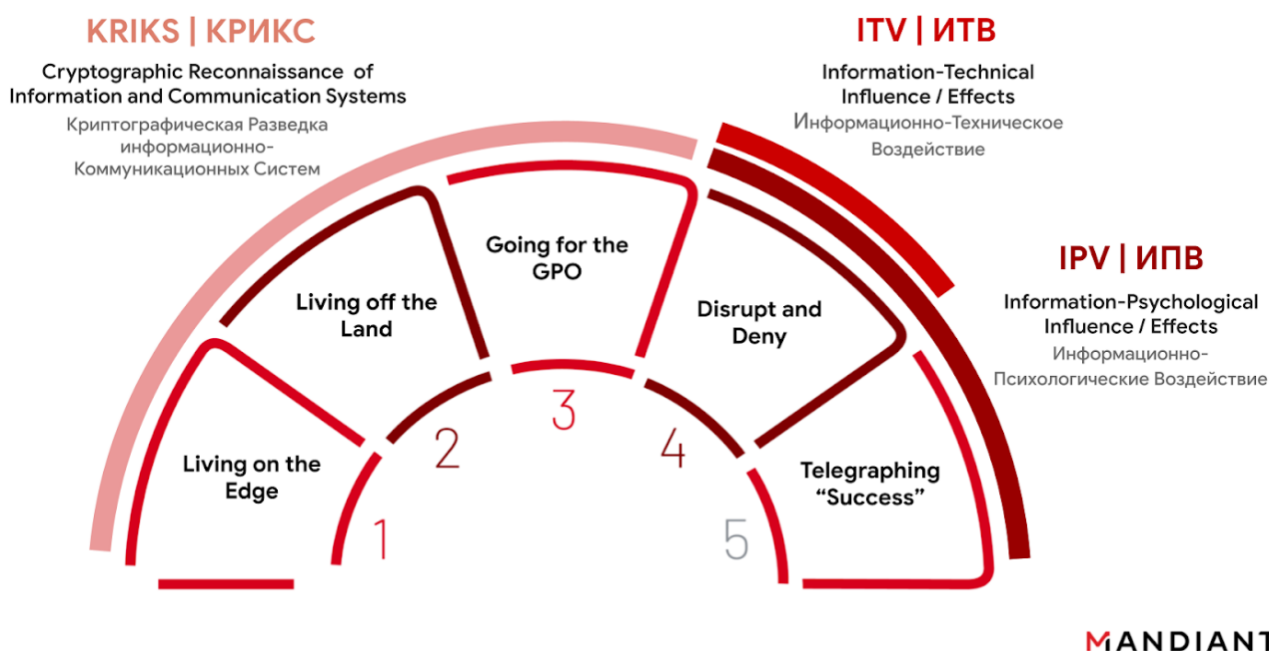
KRIKS | КРИКС

Cryptographic Reconnaissance of Information and Communication Systems

Криптографическая Разведка информационно-Коммуникационных Систем

ITV | ИТВ

Information-Technical Influence / Effects

Информационно-Техническое Воздействие

IPV | ИПВ

Information-Psychological Influence / Effects

Информационно-Психологические Воздействие

Going for the GPO

Living off the Land

Disrupt and Deny

Living on the Edge

Telegraphing "Success"

1

2

3

4

5

MANDIANT